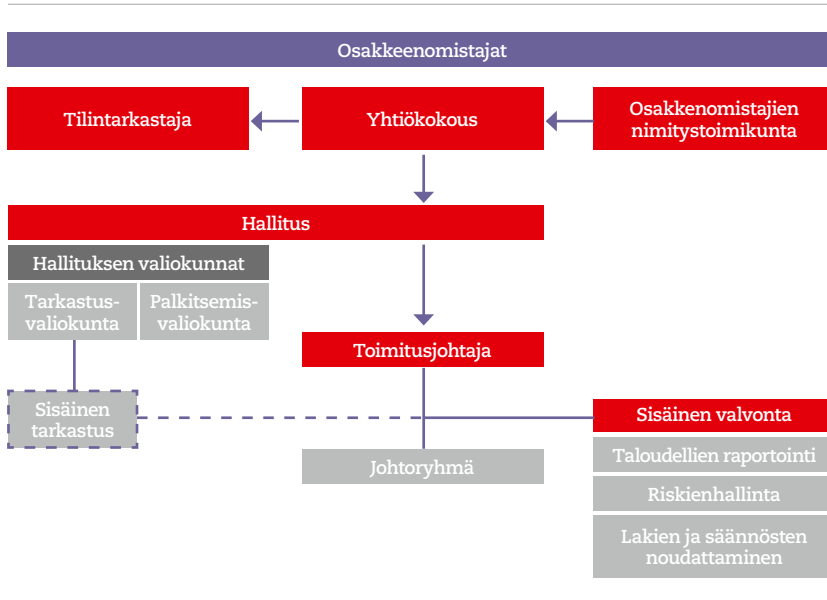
Osakkeenomistajat

Tilintarkastaja

Yhtiökokous

Osakkeenomistajien nimitystoimikunta

Hallitus

Hallituksen valiokunnat

Tarkastusvaliokunta

Palkitsemisvaliokunta

Toimitusjohtaja

Sisäinen tarkastus

Sisäinen valvonta

Johtoryhmä

Taloudellien raportointi

Riskienhallinta

Lakien ja säännösten noudattaminen